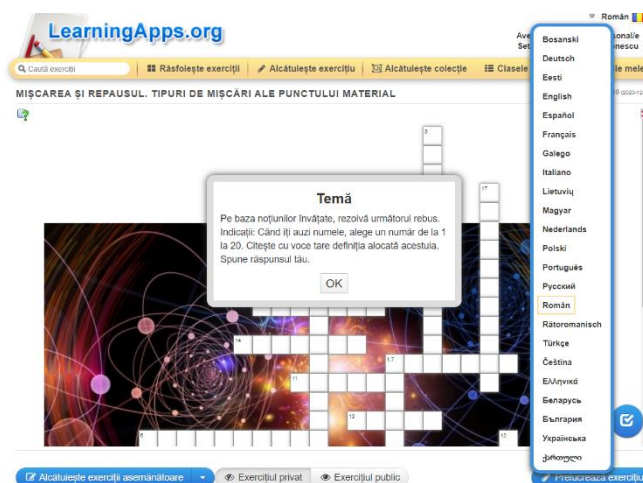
LearningApps.org

Română

Ave
Set
onale
nescu

Caută exerciții
Răsfoiește exerciții
Alcătuiește exercițiu
Alcătuiește colecție
Clasele
mele

MIȘCAREA ȘI REPAUSUL. TIPURI DE MIȘCĂRI ALE PUNCTULUI MATERIAL

Temă

Pe baza noțiunilor învățate, rezolvă următorul rebus. Indicații: Când îți auzi numele, alege un număr de la 1 la 20. Citește cu voce tare definiția alocată acestuia. Spune răspunsul tău.

OK

3
17
14
17
11
13
6
12

Bosanski
Deutsch
Eesti
English
Español
Français
Galego
Italiano
Lietuvių
Magyar
Nederlands
Polski
Português
Русский
Român
Rätoromanisch
Türkçe
Čeština
Ελληνικά
Беларусь
България
Українська
ქართული

Alcătuiește exerciții asemănătoare
Exercițiul privat
Exercițiul public
Prelucrează exercițiu